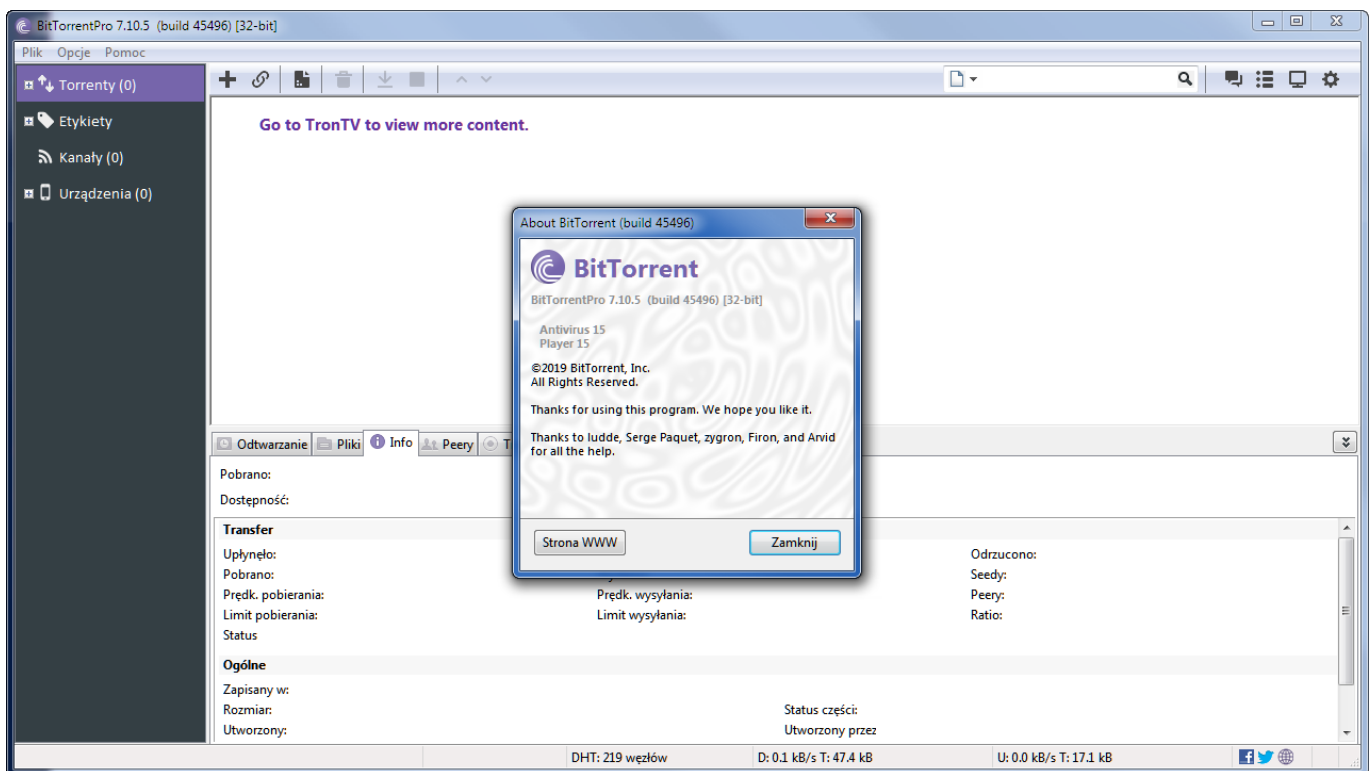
BitTorrentPro 7.10.5 (build 45496) [32-bit]

Plik Opcje Pomoc

Torrenty (0)
Etykiety
Kanały (0)
Urządzenia (0)

Go to TronTV to view more content.

About BitTorrent (build 45496)

BitTorrent

BitTorrentPro 7.10.5 (build 45496) [32-bit]

Antivirus 15
Player 15

©2019 BitTorrent, Inc.
All Rights Reserved.

Thanks for using this program. We hope you like it.

Thanks to ludde, Serge Paquet, zygron, Firon, and Arvid for all the help.

Strona WWW
Zamknij

Odtwarzanie Pliki Info Peery T

Pobrano:
Dostępność:

Transfer
Upłynęło:
Pobrano:
Prędk. pobierania:
Limit pobierania:
Status
Prędk. wysyłania:
Limit wysyłania:
Odrzucono:
Seedy:
Peery:
Ratio:

Ogólne
Zapisany w:
Rozmiar:
Utworzony:
Status części:
Utworzony przez

DHT: 219 węzłów
D: 0.1 kB/s T: 47.4 kB
U: 0.0 kB/s T: 17.1 kB